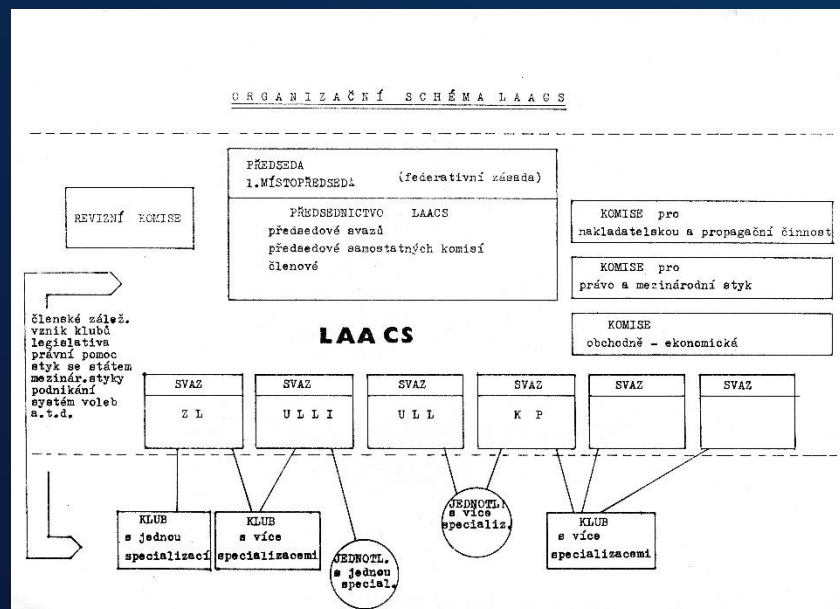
ORGANIZAČNÍ SCHÉMA LAACS

PŘEDSEDA
1.MÍSTOPŘEDSEDA (federativní zásada)

PŘEDSEDNICTVO LAACS
předsedové svazů
předsedové samostatných komisí
členové

REVIZNÍ KOMISE

KOMISE pro
nakladatelskou a propagační činnost

KOMISE pro
právo a mezinárodní styk

KOMISE
obchodně - ekonomická

členské získání.
vznik klubů
legislativa
právní pomoc
styk se státem
mezinár.styky
podnikání
systém voleb
a.t.d.

LAACS

| SVAZ | SVAZ | SVAZ | SVAZ | SVAZ | SVAZ |
|---|---|---|---|---|---|
| Z L | U L L I | U L L | K P | | |

KLUB
s jednou
specializací

KLUB
s více
specializacemi

JEDNOTL.
s jednou
special.

JEDNOTL.
s více
specializ.

KLUB
s více
specializacemi